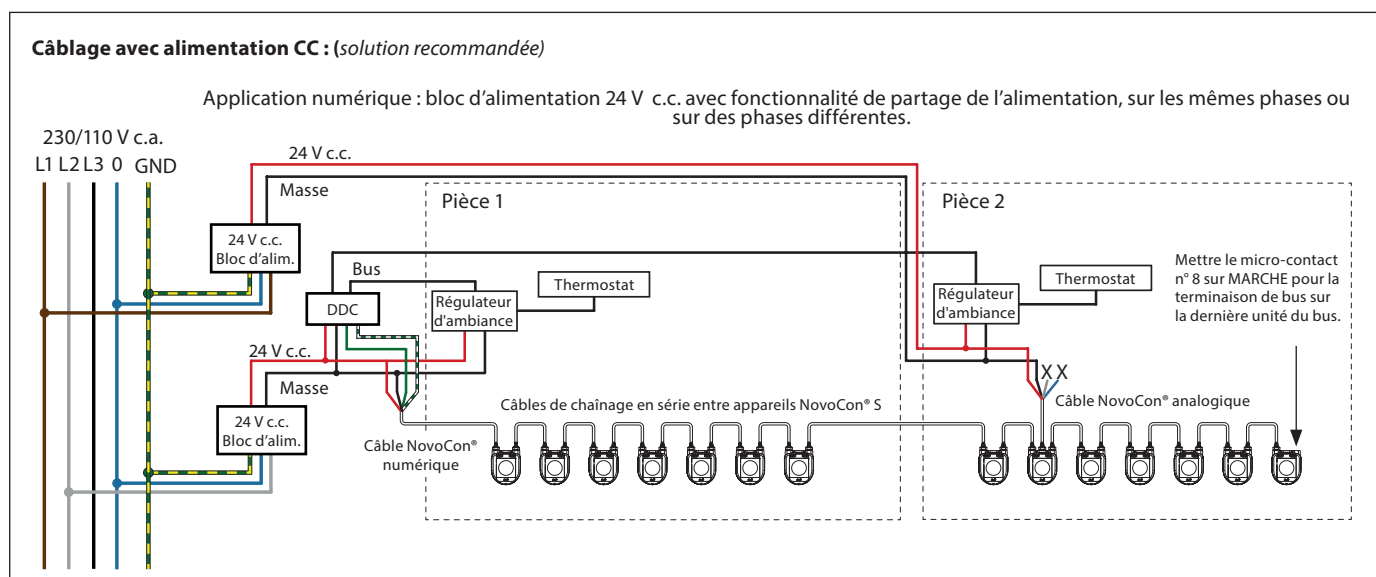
**Câblage avec alimentation CC : (*solution recommandée*)**

Application numérique : bloc d'alimentation 24 V c.c. avec fonctionnalité de partage de l'alimentation, sur les mêmes phases ou sur des phases différentes.

230/110 V c.a.
L1 L2 L3 0 GND

24 V c.c.
Masse
24 V c.c.
Bloc d'alim.

Pièce 1
Pièce 2

Bus
DDC
Régulateur d'ambiance
Thermostat
Régulateur d'ambiance
Thermostat

Mettre le micro-contact n° 8 sur MARCHE pour la terminaison de bus sur la dernière unité du bus.

24 V c.c.
Masse
24 V c.c.
Bloc d'alim.

X X
Câble NovoCon® analogique

Câbles de chaînage en série entre appareils NovoCon® S

Câble NovoCon® numérique